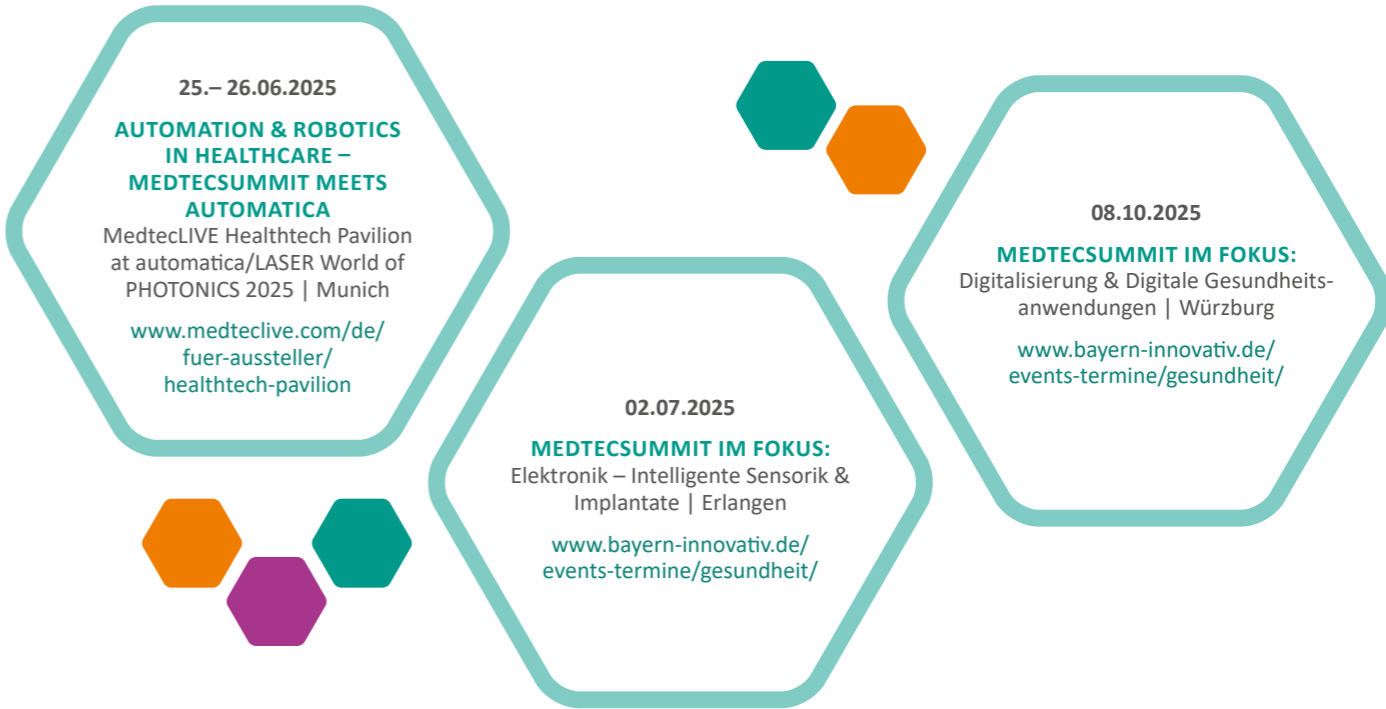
25.– 26.06.2025

AUTOMATION & ROBOTICS IN HEALTHCARE – MEDTECSUMMIT MEETS AUTOMATICA
MedtecLIVE Healthtech Pavilion at automatica/LASER World of PHOTONICS 2025 | Munich

www.medteclive.com/de/fuer-aussteller/healthtech-pavilion

02.07.2025

MEDTECSUMMIT IM FOKUS:
Elektronik – Intelligente Sensorik & Implantate | Erlangen

www.bayern-innovativ.de/events-termine/gesundheit/

08.10.2025

MEDTECSUMMIT IM FOKUS:
Digitalisierung & Digitale Gesundheitsanwendungen | Würzburg

www.bayern-innovativ.de/events-termine/gesundheit/